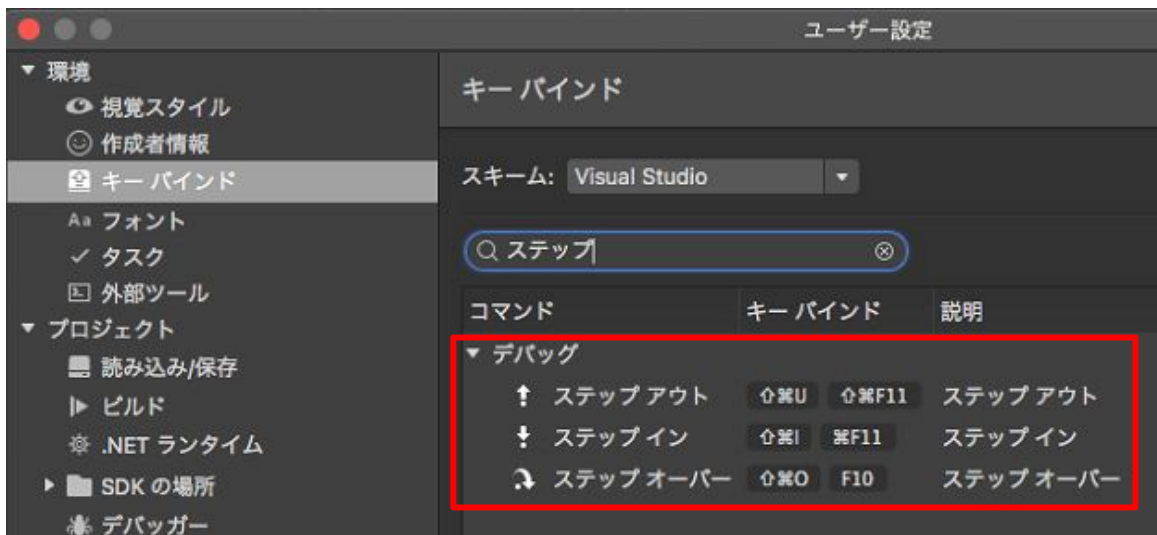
ユーザー設定

▼ 環境
視覚スタイル
作成者情報
キー バインド
Aa フォント
✓ タスク
外部ツール
▼ プロジェクト
読み込み/保存
ビルド
.NET ランタイム
▶ SDK の場所
デバッガー

キー バインド

スキーム: Visual Studio

ステップ

| コマンド | キー バインド | 説明 |
|---|---|---|
| ▼ デバッグ | | |
| ステップ アウト | ⇧⌘U ⇧⌘F11 | ステップ アウト |
| ステップ イン | ⇧⌘I ⌘F11 | ステップ イン |
| ステップ オーバー | ⇧⌘O F10 | ステップ オーバー |